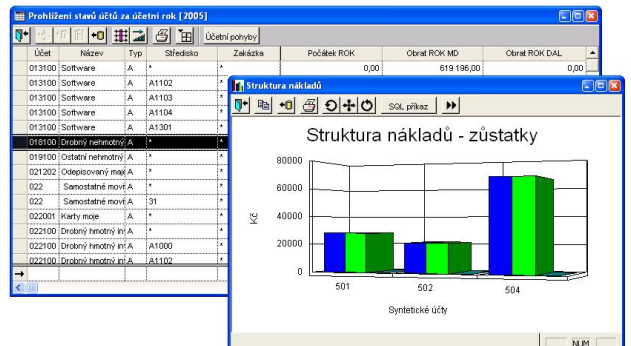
Prohlížení stavů účtů za účetní rok [2005]

Účetní pohyby

| Účet | Název | Typ | Středisko | Zakázka | Počátek ROK | Obrat ROK MD | Obrat ROK DAL |
|---|---|---|---|---|---|---|---|
| 013100 | Software | A | * | * | 0,00 | 619 196,00 | 0,00 |
| 013100 | Software | A | A1102 | * | | | |
| 013100 | Software | A | A1103 | * | | | |
| 013100 | Software | A | A1104 | * | | | |
| 013100 | Software | A | A1301 | * | | | |
| 018100 | Drobný nehmotný | A | * | * | | | |
| 019100 | Ostatní nehmotný | A | * | * | | | |
| 021202 | Odepisovaný maj | A | * | * | | | |
| 022 | Samostatné mové | A | * | * | | | |
| 022 | Samostatné mové | A | 31 | * | | | |
| 022001 | Karty moje | A | * | * | | | |
| 022100 | Drobný hmotný in | A | * | * | | | |
| 022100 | Drobný hmotný in | A | A1000 | * | | | |
| 022100 | Drobný hmotný in | A | A1102 | * | | | |

Struktura nákladů

SQL příkaz

Struktura nákladů - zůstatky

80000
60000
40000
20000
0

Kč

501
502
504

Syntetické účty

NUM